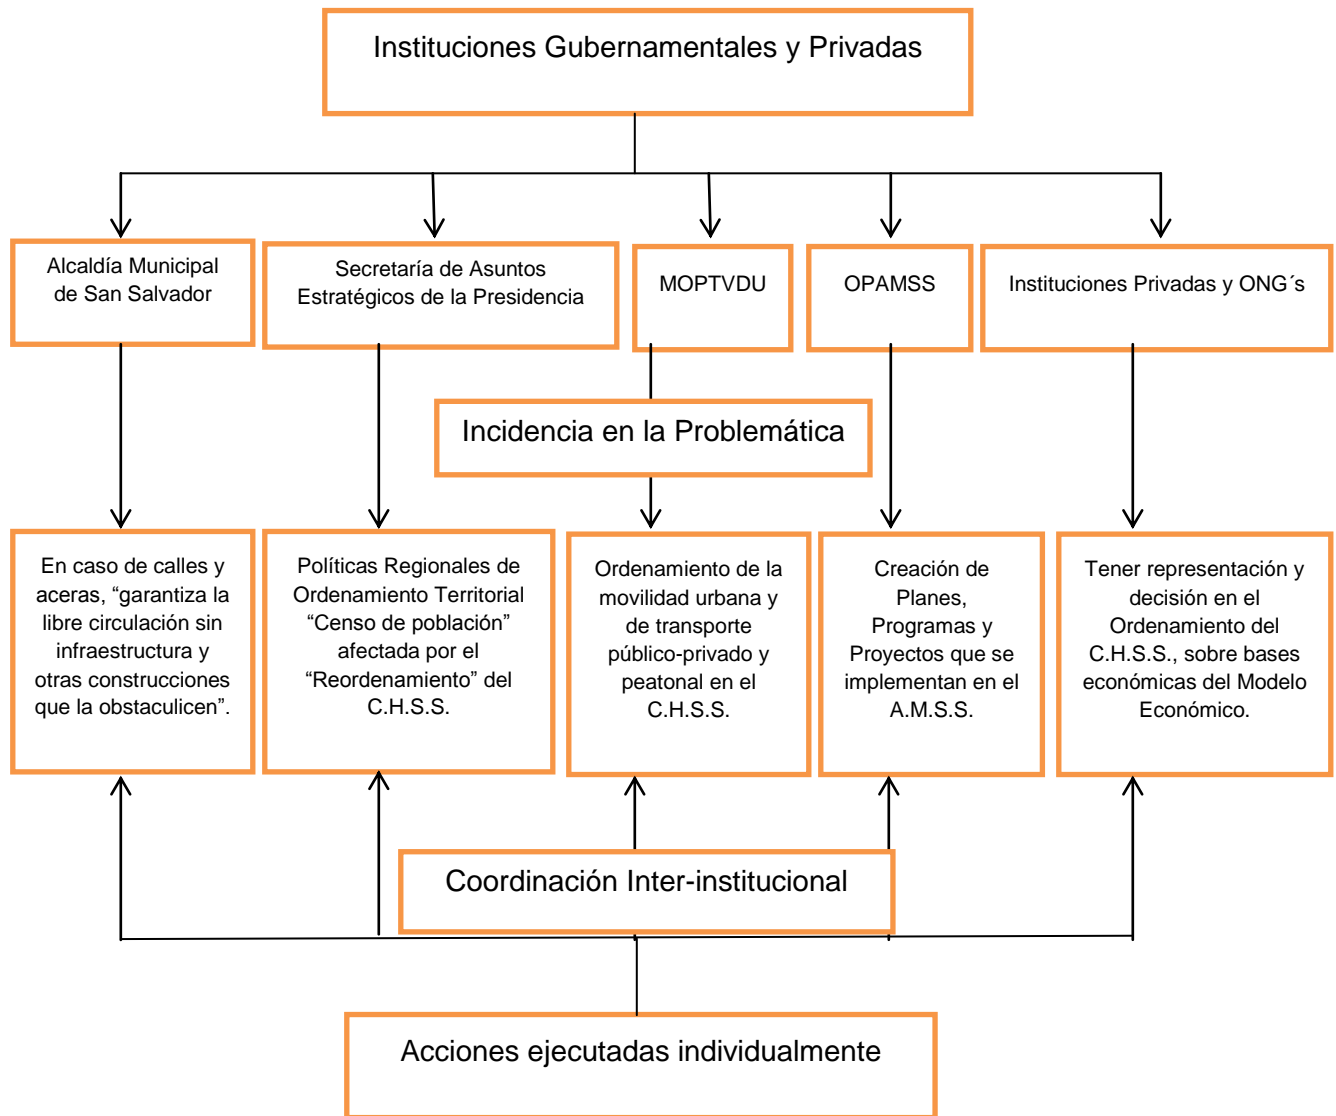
Instituciones Gubernamentales y Privadas

Alcaldía Municipal de San Salvador

Secretaría de Asuntos Estratégicos de la Presidencia

MOPTVDU

OPAMSS

Instituciones Privadas y ONG´s

Incidencia en la Problemática

En caso de calles y aceras, “garantiza la libre circulación sin infraestructura y otras construcciones que la obstaculicen”.

Políticas Regionales de Ordenamiento Territorial “Censo de población” afectada por el “Reordenamiento” del C.H.S.S.

Ordenamiento de la movilidad urbana y de transporte público-privado y peatonal en el C.H.S.S.

Creación de Planes, Programas y Proyectos que se implementan en el A.M.S.S.

Tener representación y decisión en el Ordenamiento del C.H.S.S., sobre bases económicas del Modelo Económico.

Coordinación Inter-institucional

Acciones ejecutadas individualmente